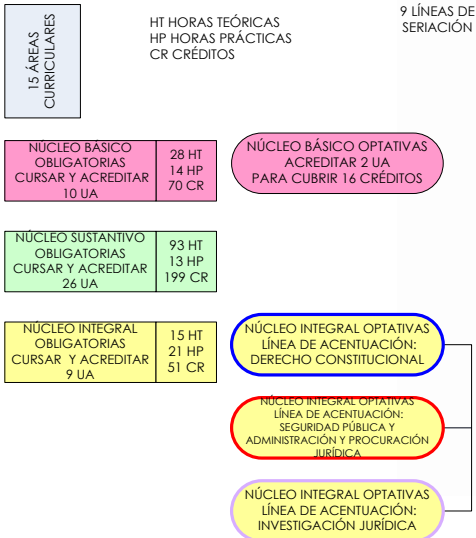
15 ÁREAS CURRICULARES

HT HORAS TEÓRICAS
HP HORAS PRÁCTICAS
CR CRÉDITOS

9 LÍNEAS DE SERIACIÓN

NÚCLEO BÁSICO OBLIGATORIAS CURSAR Y ACREDITAR 10 UA

28 HT
14 HP
70 CR

NÚCLEO BÁSICO OPTATIVAS ACREDITAR 2 UA PARA CUBRIR 16 CRÉDITOS

NÚCLEO SUSTANTIVO OBLIGATORIAS CURSAR Y ACREDITAR 26 UA

93 HT
13 HP
199 CR

NÚCLEO INTEGRAL OBLIGATORIAS CURSAR Y ACREDITAR 9 UA

15 HT
21 HP
51 CR

NÚCLEO INTEGRAL OPTATIVAS LÍNEA DE ACENTUACIÓN: DERECHO CONSTITUCIONAL

NÚCLEO INTEGRAL OPTATIVAS LÍNEA DE ACENTUACIÓN: SEGURIDAD PÚBLICA Y ADMINISTRACIÓN Y PROCURACIÓN JURÍDICA

NÚCLEO INTEGRAL OPTATIVAS LÍNEA DE ACENTUACIÓN: INVESTIGACIÓN JURÍDICA